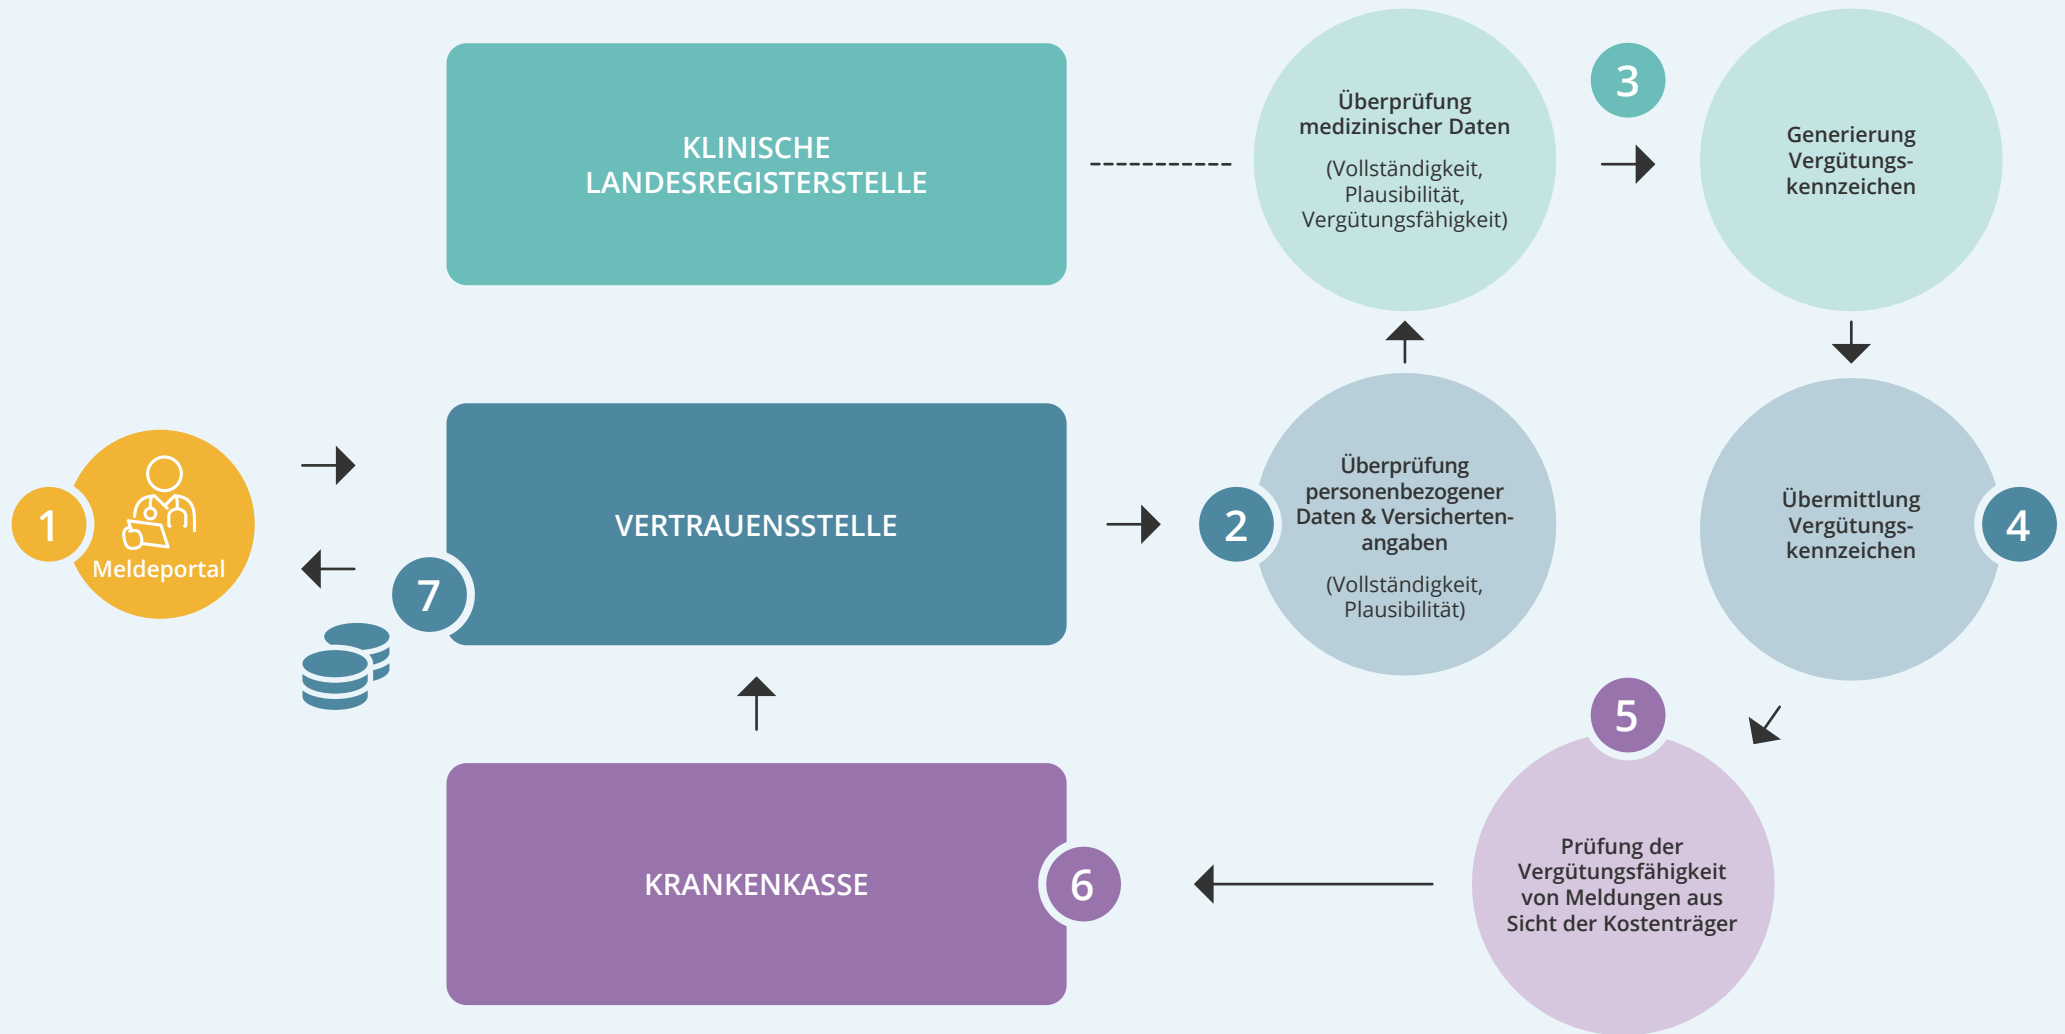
KLINISCHE LANDESREGISTERSTELLE

Überprüfung medizinischer Daten

(Vollständigkeit, Plausibilität, Vergütungsfähigkeit)

3

Generierung Vergütungskennzeichen

1

Meldeportal

VERTRAUENSSTELLE

7

2

Überprüfung personenbezogener Daten & Versichertenangaben

(Vollständigkeit, Plausibilität)

Übermittlung Vergütungskennzeichen

4

5

KRANKENKASSE

6

Prüfung der Vergütungsfähigkeit von Meldungen aus Sicht der Kostenträger